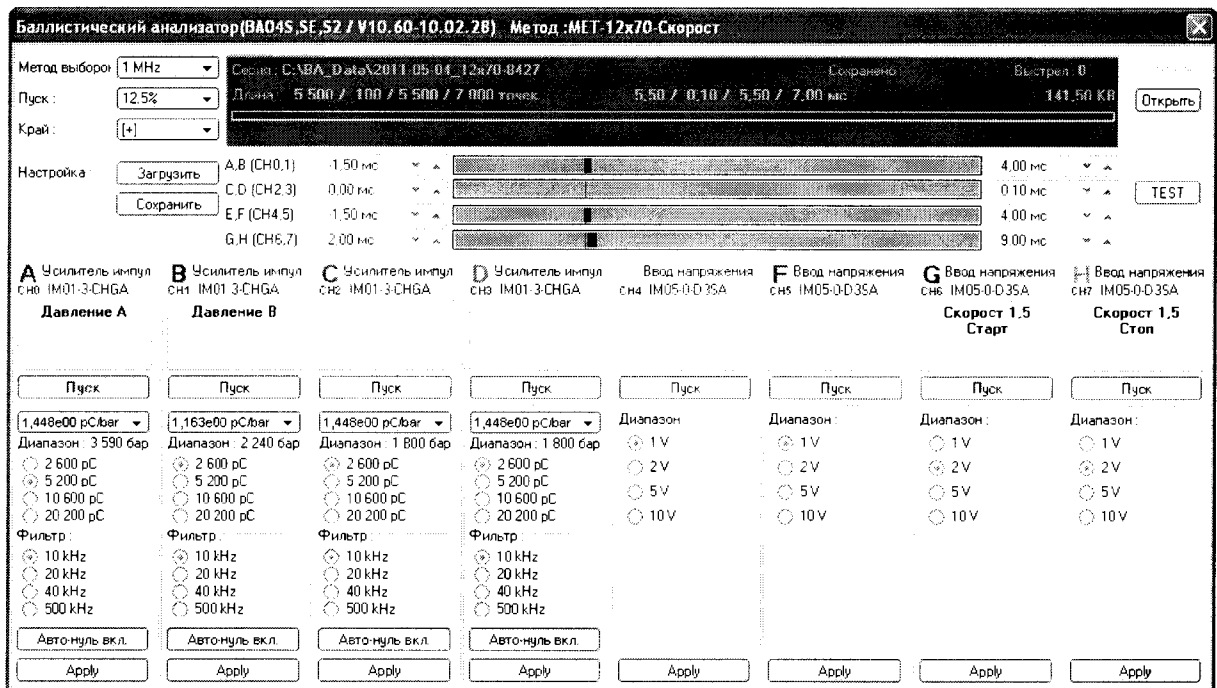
Баллистический анализатор(BA04S,SE,S2 / V10.60-10.02.28) Метод :MET-12x70-Скорост

Метод выборок 1 MHz
Пуск : 12,5%
Край : [+]

Сесия : C:\BA_Data\2011-05-04_12x70-8427 Сохранено Выстрел : 0
Длина : 5 500 / 100 / 5 500 / 7 000 точек 5,50 / 0,10 / 5,50 / 7,00 мс 141,50 KB

Открыть

Настройка : Загрузить Сохранить
A,B (CH0,1) 1,50 мс 4,00 мс
C,D (CH2,3) 0,00 мс 0,10 мс
E,F (CH4,5) 1,50 мс 4,00 мс
G,H (CH6,7) 2,00 мс 9,00 мс

TEST

A Усилитель импул CH0 IM01-3-CHGA Давление A
B Усилитель импул CH1 IM01-3-CHGA Давление B
C Усилитель импул CH2 IM01-3-CHGA
D Усилитель импул CH3 IM01-3-CHGA
Ввод напряжения CH4 IM05-0-D3SA
F Ввод напряжения CH5 IM05-0-D3SA
G Ввод напряжения CH6 IM05-0-D3SA Скорост 1,5 Старт
H Ввод напряжения CH7 IM05-0-D3SA Скорост 1,5 Стоп

Пуск Пуск Пуск Пуск Пуск Пуск Пуск Пуск

1,448e00 pC/bar
Диапазон : 3 590 бар
2 600 pC
5 200 pC
10 600 pC
20 200 pC
Фильтр :
10 kHz
20 kHz
40 kHz
500 kHz
Авто-нуль вкл.
Apply

1,163e00 pC/bar
Диапазон : 2 240 бар
2 600 pC
5 200 pC
10 600 pC
20 200 pC
Фильтр :
10 kHz
20 kHz
40 kHz
500 kHz
Авто-нуль вкл.
Apply

1,448e00 pC/bar
Диапазон : 1 800 бар
2 600 pC
5 200 pC
10 600 pC
20 200 pC
Фильтр :
10 kHz
20 kHz
40 kHz
500 kHz
Авто-нуль вкл.
Apply

1,448e00 pC/bar
Диапазон : 1 800 бар
2 600 pC
5 200 pC
10 600 pC
20 200 pC
Фильтр :
10 kHz
20 kHz
40 kHz
500 kHz
Авто-нуль вкл.
Apply

Диапазон
1 V
2 V
5 V
10 V
Apply

Диапазон :
1 V
2 V
5 V
10 V
Apply

Диапазон :
1 V
2 V
5 V
10 V
Apply

Диапазон :
1 V
2 V
5 V
10 V
Apply